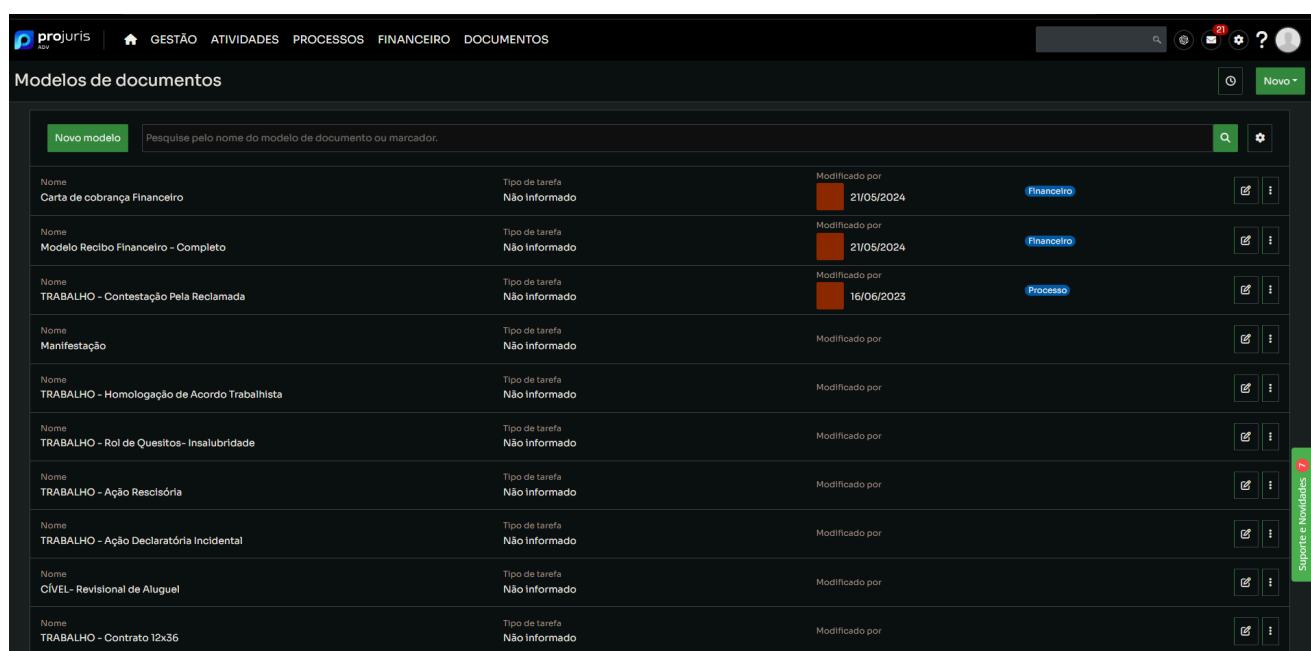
projuris ADV

GESTÃO ATIVIDADES PROCESSOS FINANCEIRO DOCUMENTOS

21

Modelos de documentos

Novo

Novo modelo

Pesquise pelo nome do modelo de documento ou marcador.

| Nome | Tipo de tarefa | Modificado por | |
|---|---|---|---|
| Carta de cobrança Financeiro | Não informado | 21/05/2024 | Financeiro |
| Modelo Recibo Financeiro - Completo | Não informado | 21/05/2024 | Financeiro |
| TRABALHO - Contestação Pela Reclamada | Não informado | 16/06/2023 | Processo |
| Manifestação | Não informado | | |
| TRABALHO - Homologação de Acordo Trabalhista | Não informado | | |
| TRABALHO - Rol de Quesitos- Insalubridade | Não informado | | |
| TRABALHO - Ação Rescisória | Não informado | | |
| TRABALHO - Ação Declaratória Incidental | Não informado | | |
| CÍVEL- Revisional de Aluguel | Não informado | | |
| TRABALHO - Contrato 12x36 | Não informado | | |

Suporte e Novidades 7